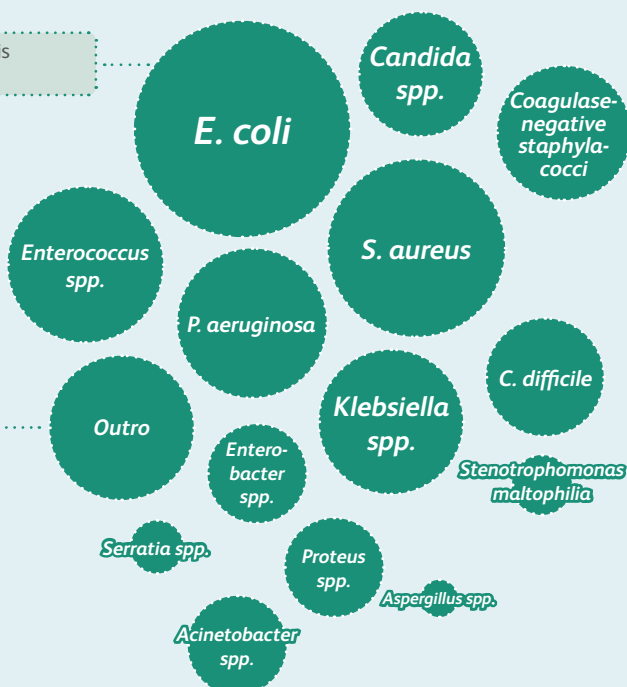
s

E. coli

Candida spp.

Coagulase-negative staphylacocci

Enterococcus spp.

S. aureus

P. aeruginosa

C. difficile

Outro

Klebsiella spp.

Enterobacter spp.

Stenotrophomonas maltophilia

Serratia spp.

Proteus spp.

Aspergillus spp.

Acinetobacter spp.